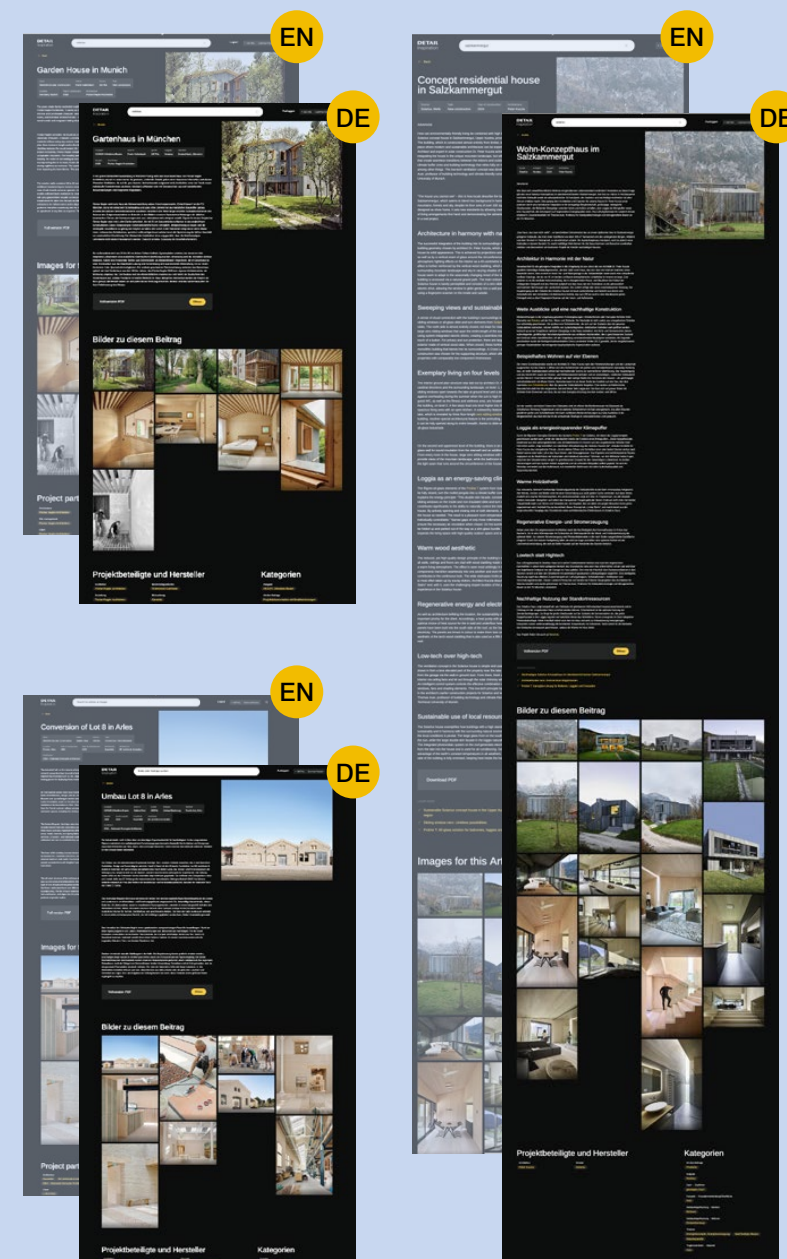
EN

DETAIL

Garden House in Munich

Images for t

Project part

DE

DETAIL

Gartenhaus in München

Bilder zu diesem Beitrag

Projektbeteiligte und Hersteller

Kategorien

EN

DETAIL

Concept residential house in Salzkammergut

Architecture in harmony with na

Sweeping views and sustainab

Exemplary living on four levels

Loggia as an energy-saving cli

Warm wood aesthetic

Regenerative energy and electr

Low-tech over high-tech

Sustainable use of local resour

Download PDF

Images for this Ar

DE

DETAIL

Wohn-Konzepthaus im Salzkammergut

Architektur in Harmonie mit der Natur

Weite Ausblicke und eine nachhaltige Konstruktion

Beispielhaftes Wohnen auf vier Ebenen

Loggia als energiesparender Klimapuffer

Warme Holzästhetik

Regenerative Energie und Stromerzeugung

Lowtech statt Hightech

Nachhaltige Nutzung der Standortressourcen

Bilder zu diesem Beitrag

Projektbeteiligte und Hersteller

Kategorien

EN

DETAIL

Conversion of Lot 8 in Arles

Images for

Project part

DE

DETAIL

Umbau Lot 8 in Arles

Bilder zu diesem Beitrag

Projektbeteiligte und Hersteller

Kategorien